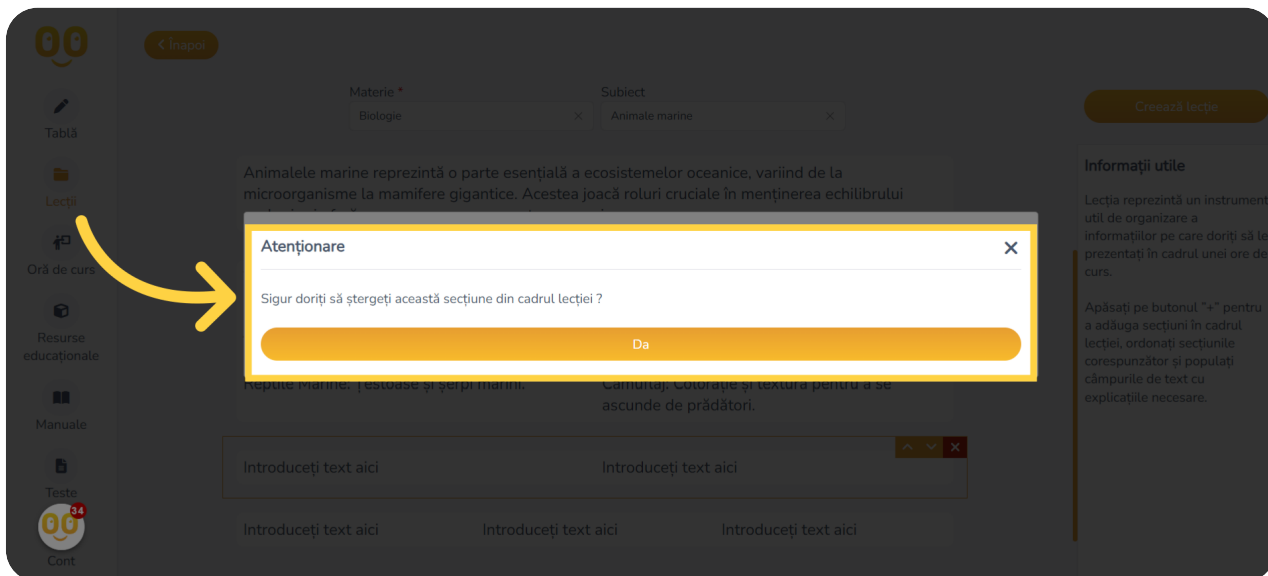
Înapoi

Tablă

Lecții

Oră de curs

Resurse educaționale

Manuale

Teste

34

Cont

Materie *
Biologie

Subiect
Animale marine

Creează lecție

Animalele marine reprezintă o parte esențială a ecosistemelor oceanice, variind de la microorganisme la mamifere gigantice. Acestea joacă roluri cruciale în menținerea echilibrului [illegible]

Atenționare

Sigur doriți să ștergeți această secțiune din cadrul lecției ?

Da

Reptile Marine: Țestoase și șerpi marini.

Camuflaj: Colorație și textură pentru a se ascunde de prădători.

Introduceți text aici

Introduceți text aici

Introduceți text aici

Introduceți text aici

Introduceți text aici

Informații utile

Lecția reprezintă un instrument util de organizare a informațiilor pe care doriți să le prezentați în cadrul unei ore de curs.

Apăsați pe butonul "+" pentru a adăuga secțiuni în cadrul lecției, ordonați secțiunile corespunzător și populați câmpurile de text cu explicațiile necesare.